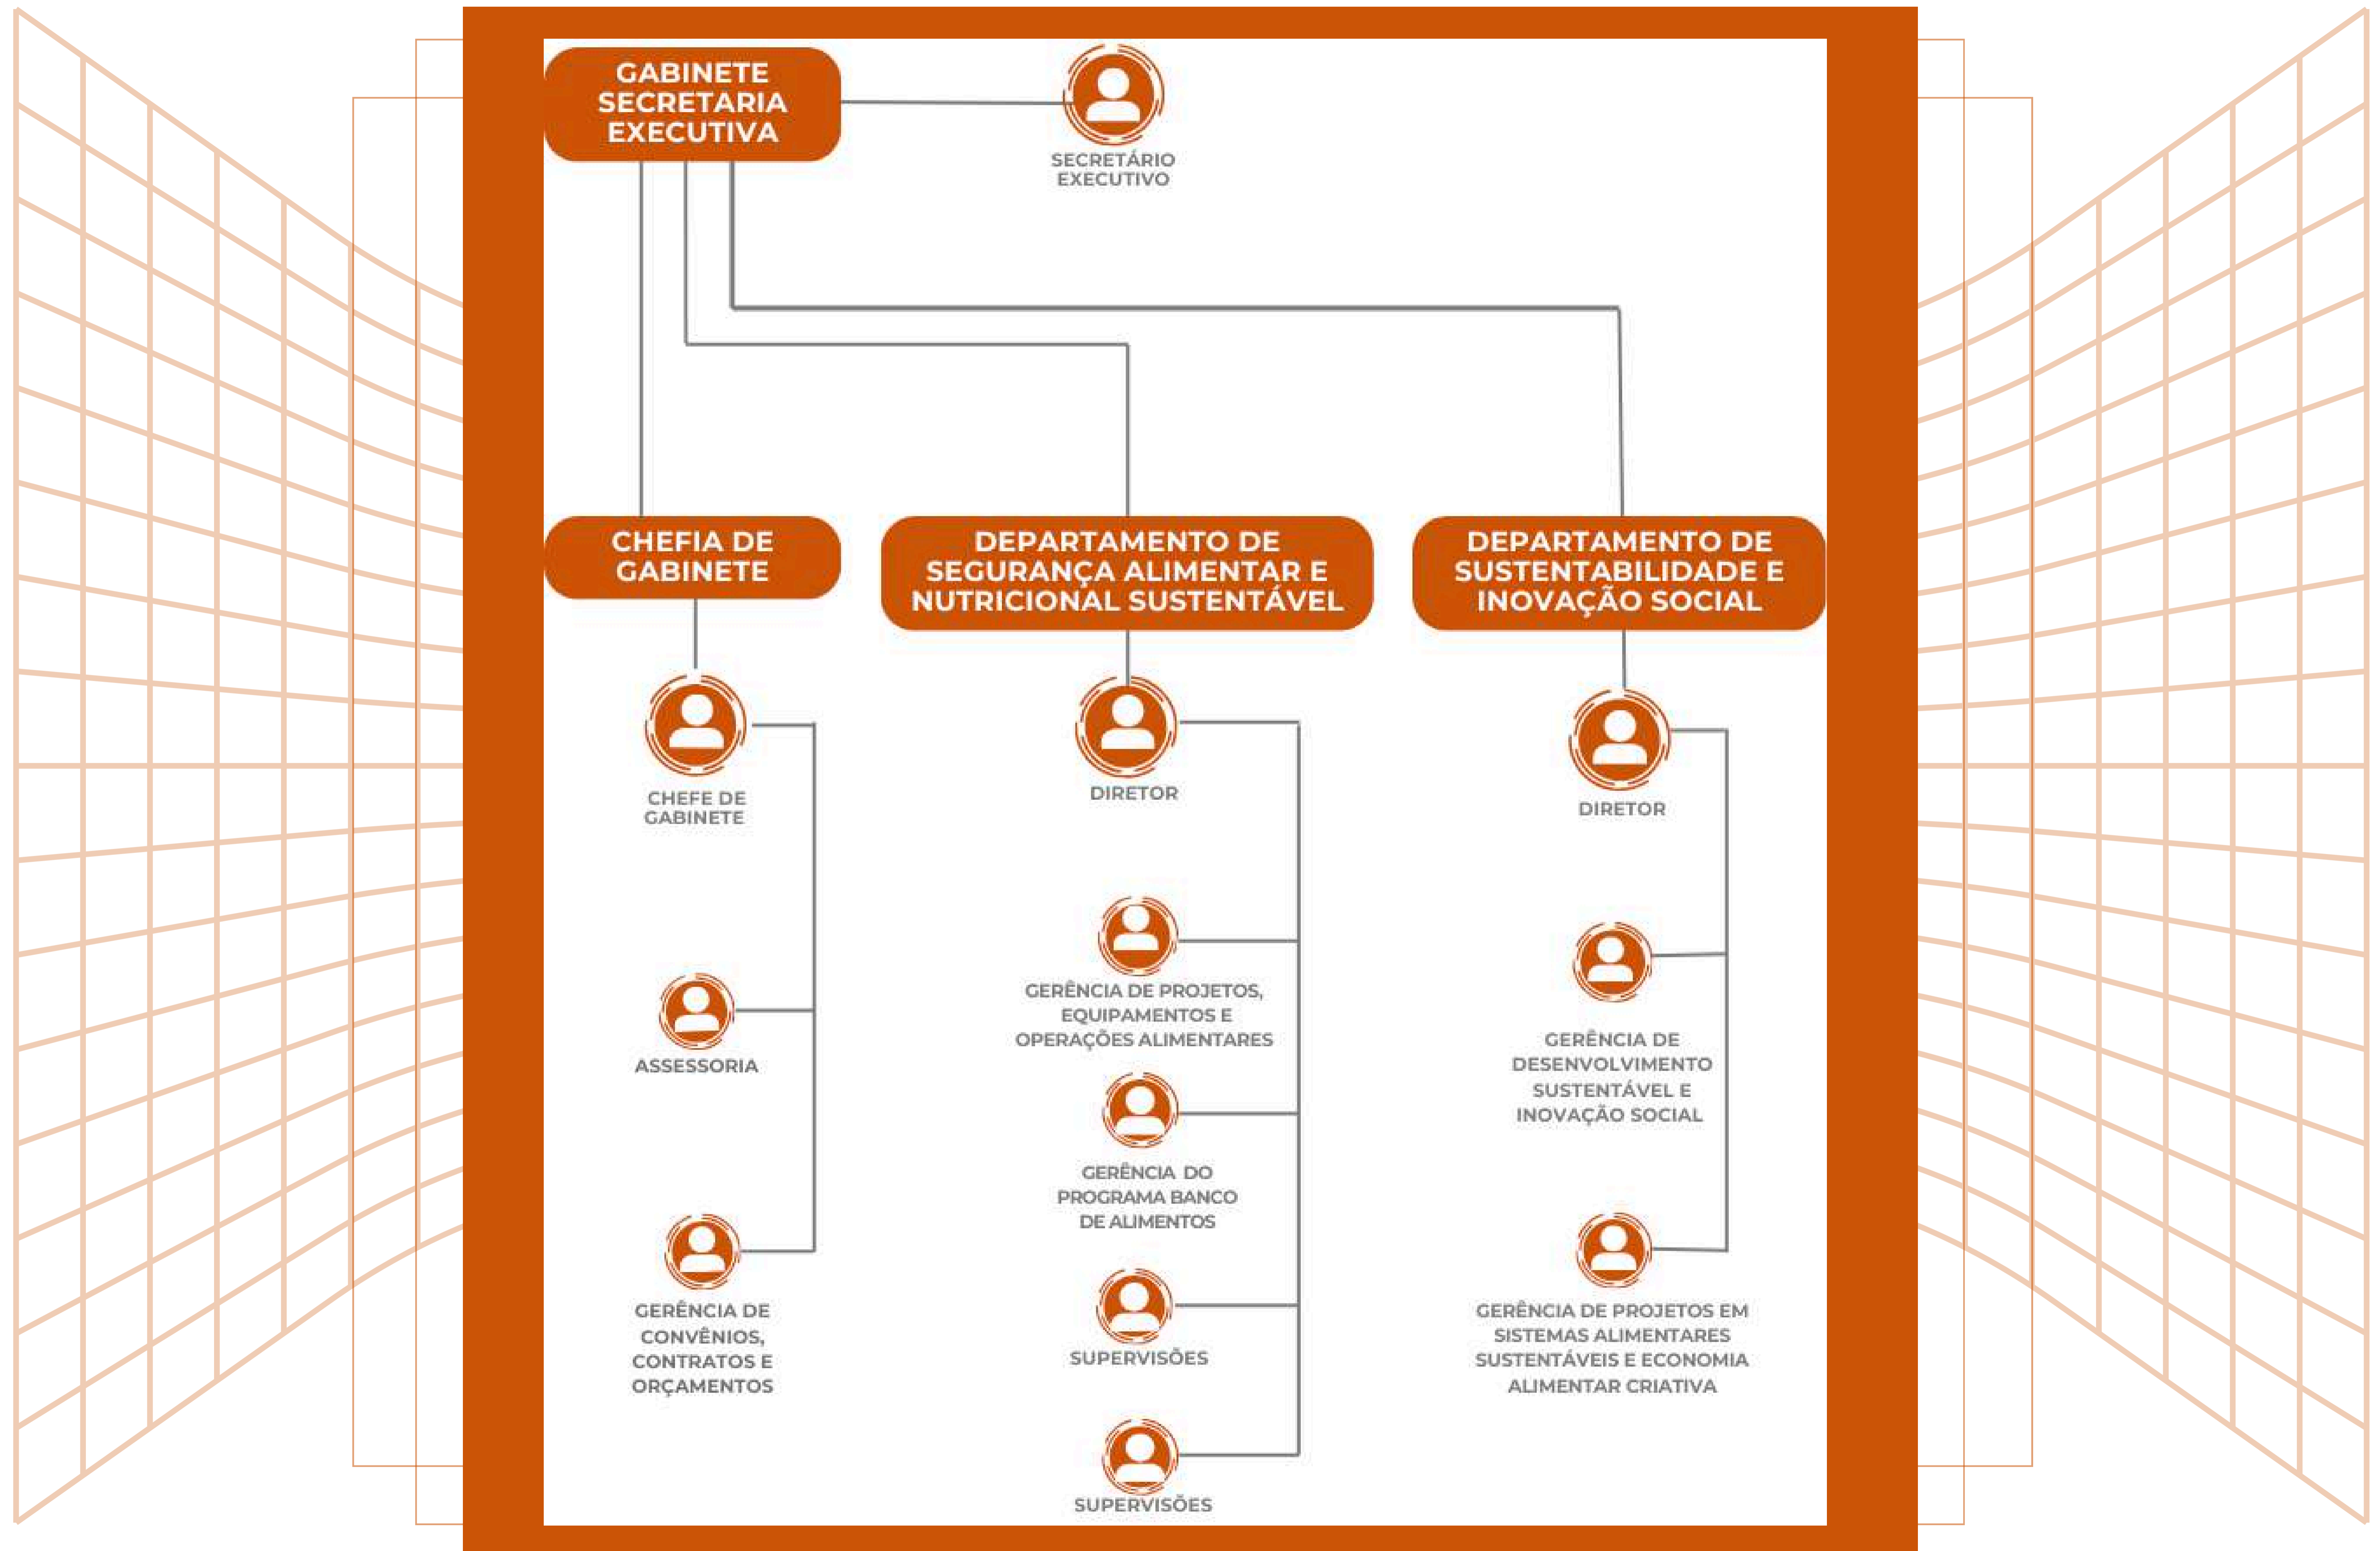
GABINETE SECRETARIA EXECUTIVA

SECRETÁRIO EXECUTIVO

CHEFIA DE GABINETE

DEPARTAMENTO DE SEGURANÇA ALIMENTAR E NUTRICIONAL SUSTENTÁVEL

DEPARTAMENTO DE SUSTENTABILIDADE E INOVAÇÃO SOCIAL

CHEFE DE GABINETE

ASSESSORIA

GERÊNCIA DE CONVÊNIOS, CONTRATOS E ORÇAMENTOS

DIRETOR

GERÊNCIA DE PROJETOS, EQUIPAMENTOS E OPERAÇÕES ALIMENTARES

GERÊNCIA DO PROGRAMA BANCO DE ALIMENTOS

SUPERVISÕES

SUPERVISÕES

DIRETOR

GERÊNCIA DE DESENVOLVIMENTO SUSTENTÁVEL E INOVAÇÃO SOCIAL

GERÊNCIA DE PROJETOS EM SISTEMAS ALIMENTARES SUSTENTÁVEIS E ECONOMIA ALIMENTAR CRIATIVA